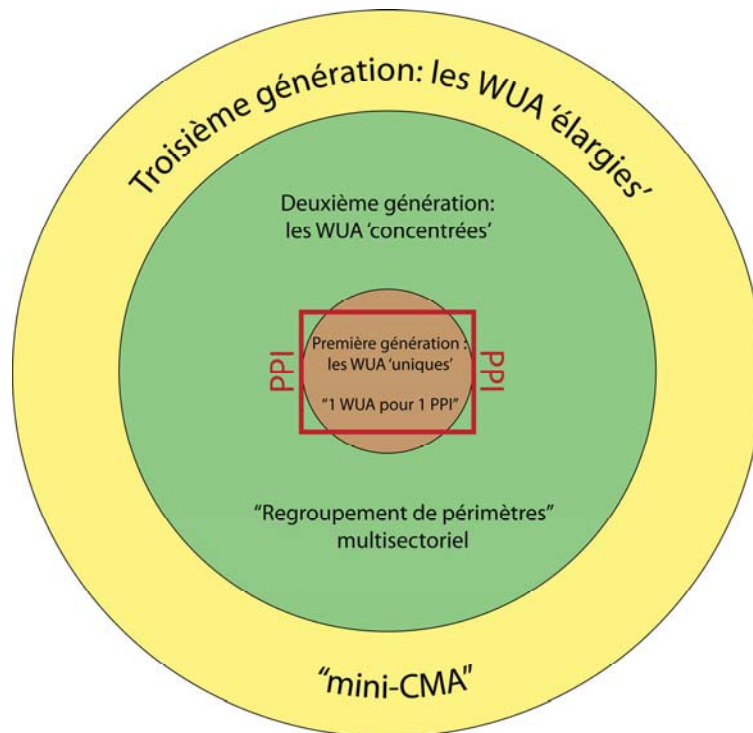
Troisième génération: les WUA 'élargies'

Deuxième génération: les WUA 'concentrées'

PPI

Première génération : les WUA 'uniques'

"1 WUA pour 1 PPI"

PPI

"Regroupement de périmètres" multisectoriel

"mini-CMA"